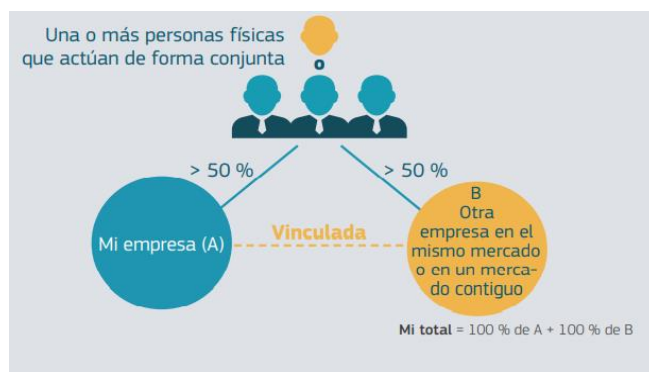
Una o más personas físicas que actúan de forma conjunta

o

> 50 %

> 50 %

Mi empresa (A)

Vinculada

B
Otra empresa en el mismo mercado o en un mercado contiguo

**Mi total** = 100 % de A + 100 % de B